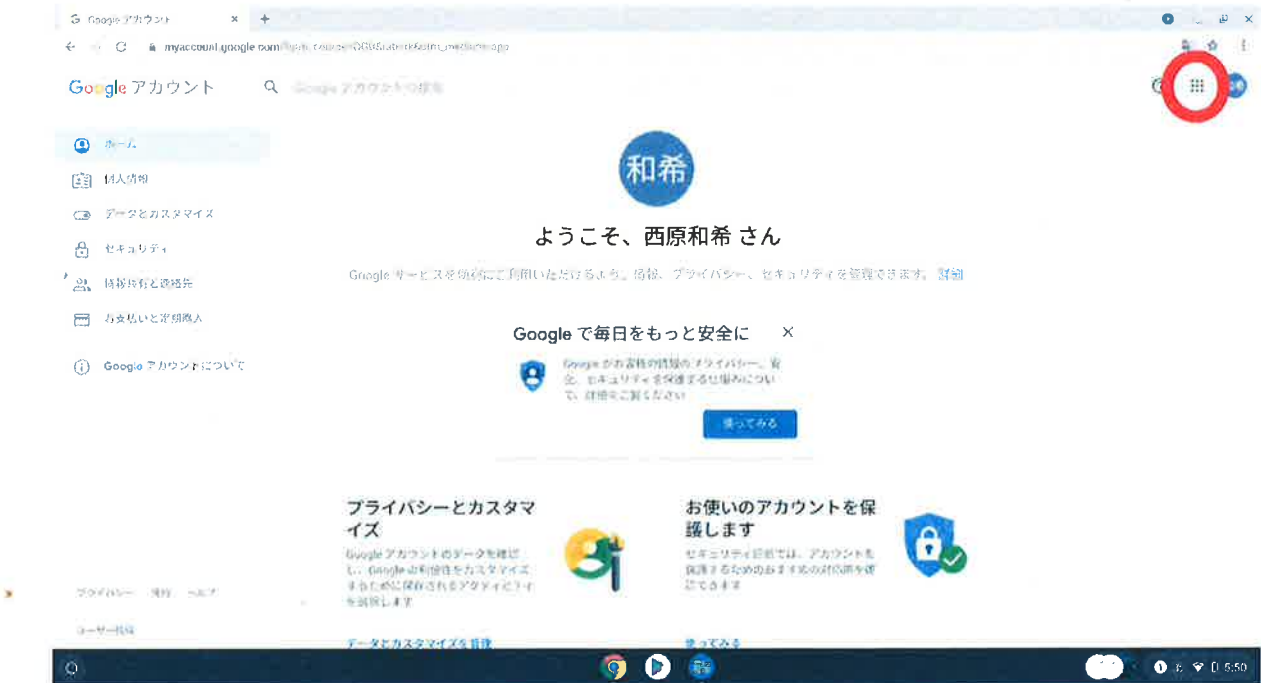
Google アカウント ×

myaccount.google.com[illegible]

Google アカウント

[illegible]

ホーム

個人情報

データとカスタマイズ

セキュリティ

情報共有と連絡先

お支払いと定期購入

Google アカウントについて

和希

ようこそ、西原和希 さん

Google サービスを快適にご利用いただけるよう、情報、プライバシー、セキュリティを管理できます。詳細

Google で毎日をもっと安全に ×

Google がお客様の情報のプライバシー、安全、セキュリティを保護する仕組みについて、詳細をご覧ください

使ってみる

プライバシーとカスタマイズ

Google アカウントのデータを確認し、Google の利便性をカスタマイズするために保存されるアクティビティを選択します

データとカスタマイズを管理

お使いのアカウントを保護します

セキュリティ診断では、アカウントを保護するためのおすすめの対応策を確認できます

使ってみる

プライバシー 規約 ヘルプ

ユーザー情報

5:50